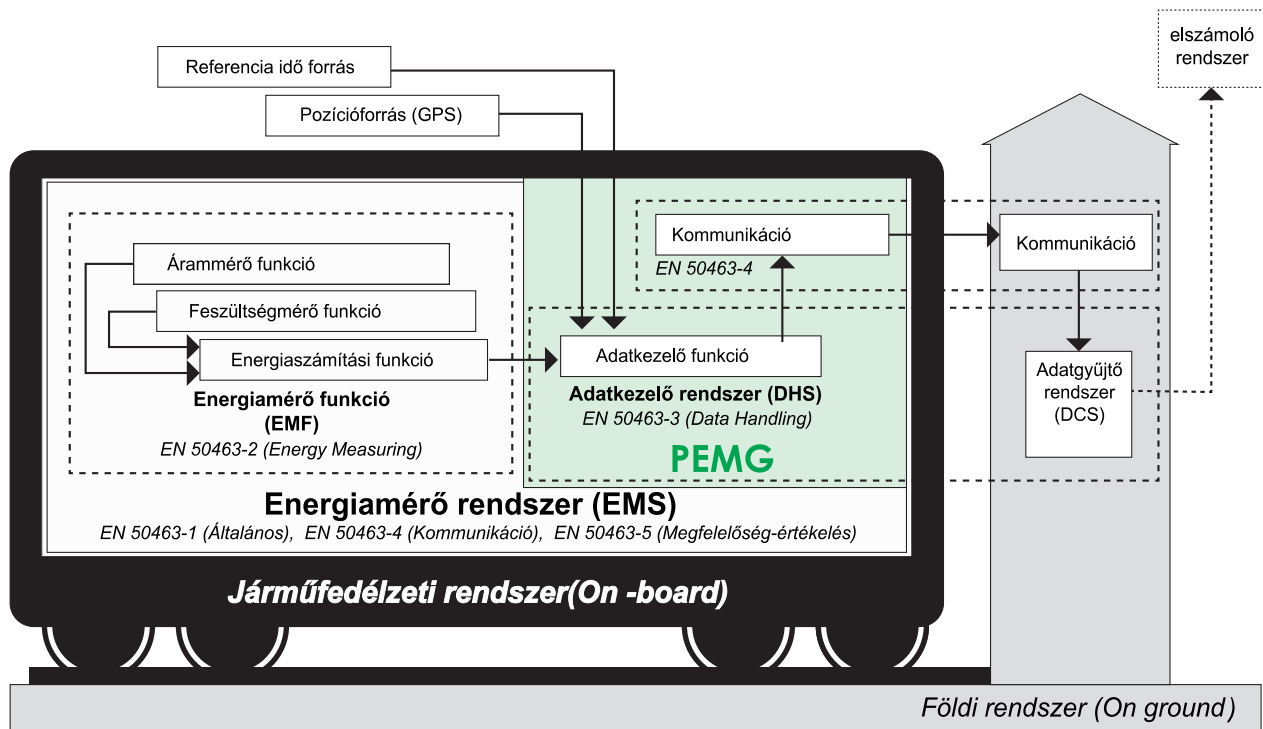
elszámoló rendszer

Referencia idő forrás

Pozícióforrás (GPS)

Árammérő funkció

Feszültségmérő funkció

Energiaszámítási funkció

Energiamérő funkció (EMF)
EN 50463-2 (Energy Measuring)

Kommunikáció
EN 50463-4

Adatkezelő funkció

Adatkezelő rendszer (DHS)
EN 50463-3 (Data Handling)

PEMG

Kommunikáció

Adatgyűjtő rendszer (DCS)

Energiamérő rendszer (EMS)
EN 50463-1 (Általános), EN 50463-4 (Kommunikáció), EN 50463-5 (Megfelelőség-értékelés)

Járműfedélzeti rendszer(On -board)

Földi rendszer (On ground)